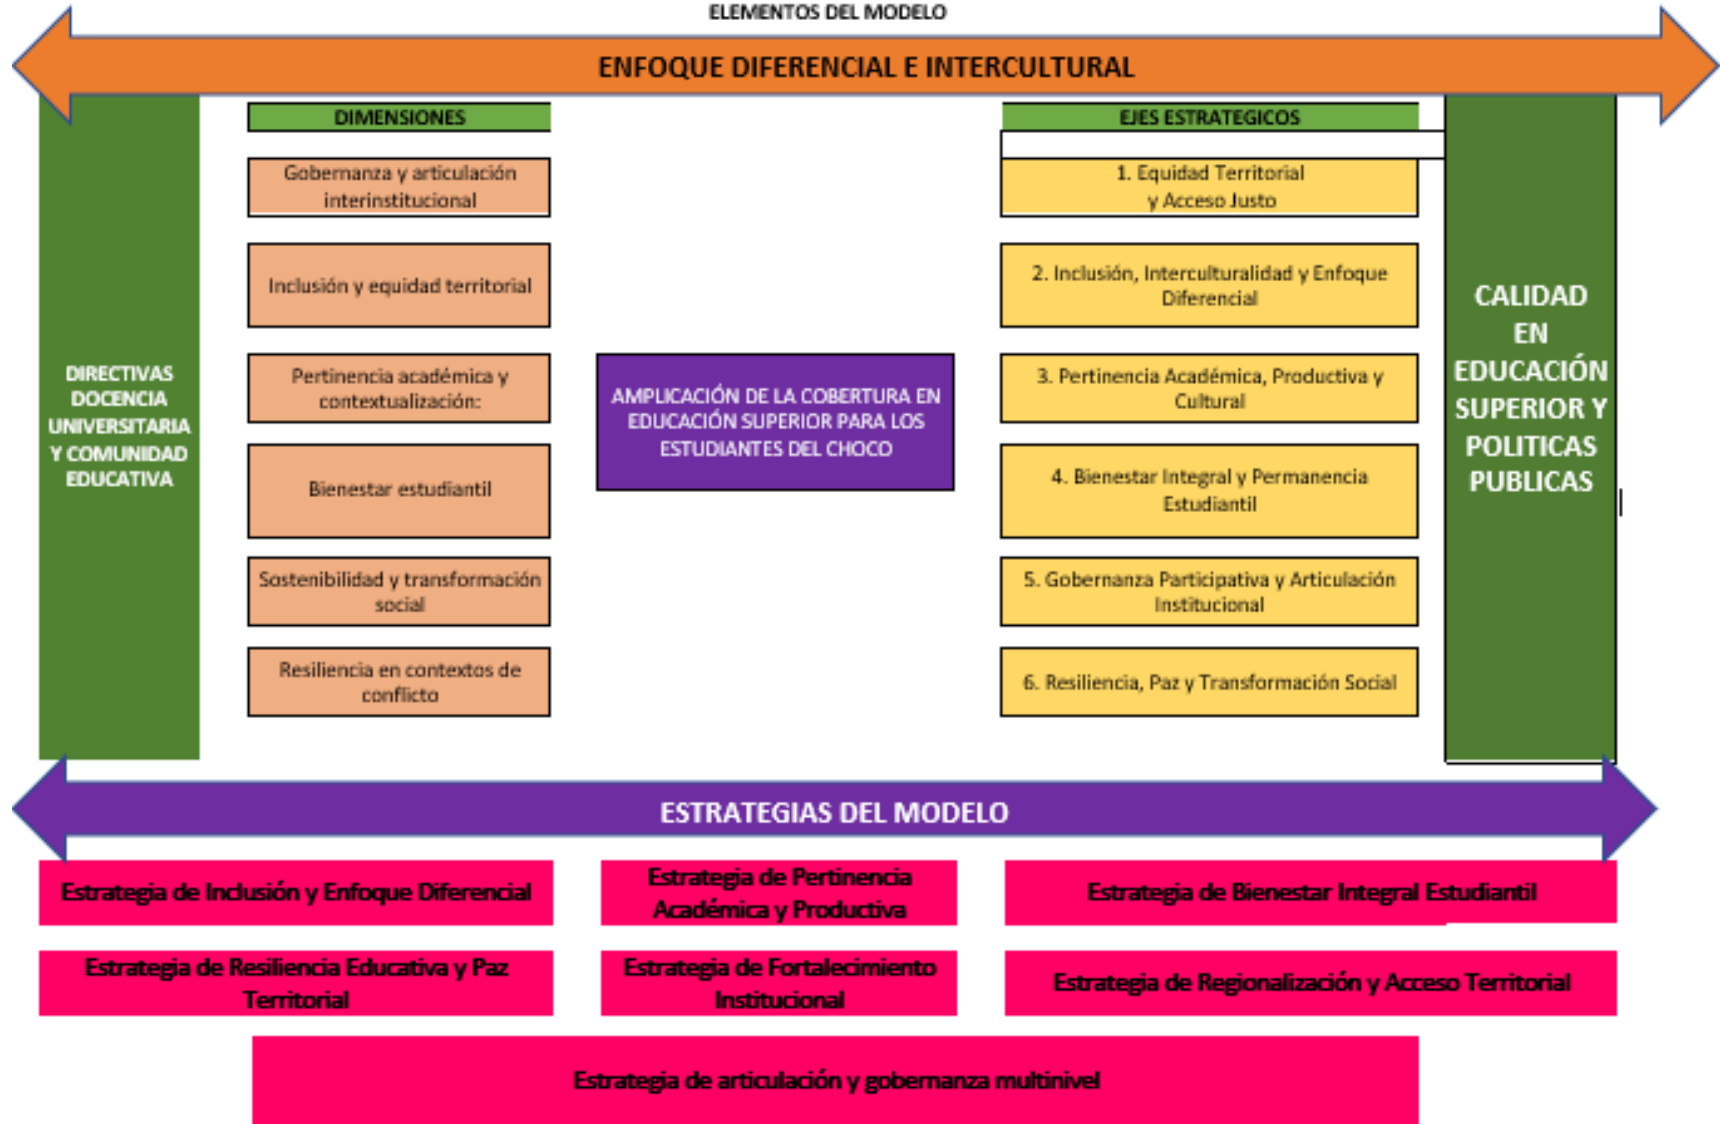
ELEMENTOS DEL MODELO

ENFOQUE DIFERENCIAL E INTERCULTURAL

DIRECTIVAS DOCENCIA UNIVERSITARIA Y COMUNIDAD EDUCATIVA

DIMENSIONES

Gobernanza y articulación interinstitucional

Inclusión y equidad territorial

Pertinencia académica y contextualización:

Bienestar estudiantil

Sostenibilidad y transformación social

Resiliencia en contextos de conflicto

AMPLICACIÓN DE LA COBERTURA EN EDUCACIÓN SUPERIOR PARA LOS ESTUDIANTES DEL CHOCO

EJES ESTRATEGICOS

1. Equidad Territorial y Acceso Justo

2. Inclusión, Interculturalidad y Enfoque Diferencial

3. Pertinencia Académica, Productiva y Cultural

4. Bienestar Integral y Permanencia Estudiantil

5. Gobernanza Participativa y Articulación Institucional

6. Resiliencia, Paz y Transformación Social

CALIDAD EN EDUCACIÓN SUPERIOR Y POLITICAS PUBLICAS

ESTRATEGIAS DEL MODELO

Estrategia de Inclusión y Enfoque Diferencial

Estrategia de Pertinencia Académica y Productiva

Estrategia de Bienestar Integral Estudiantil

Estrategia de Resiliencia Educativa y Paz Territorial

Estrategia de Fortalecimiento Institucional

Estrategia de Regionalización y Acceso Territorial

Estrategia de articulación y gobernanza multinivel